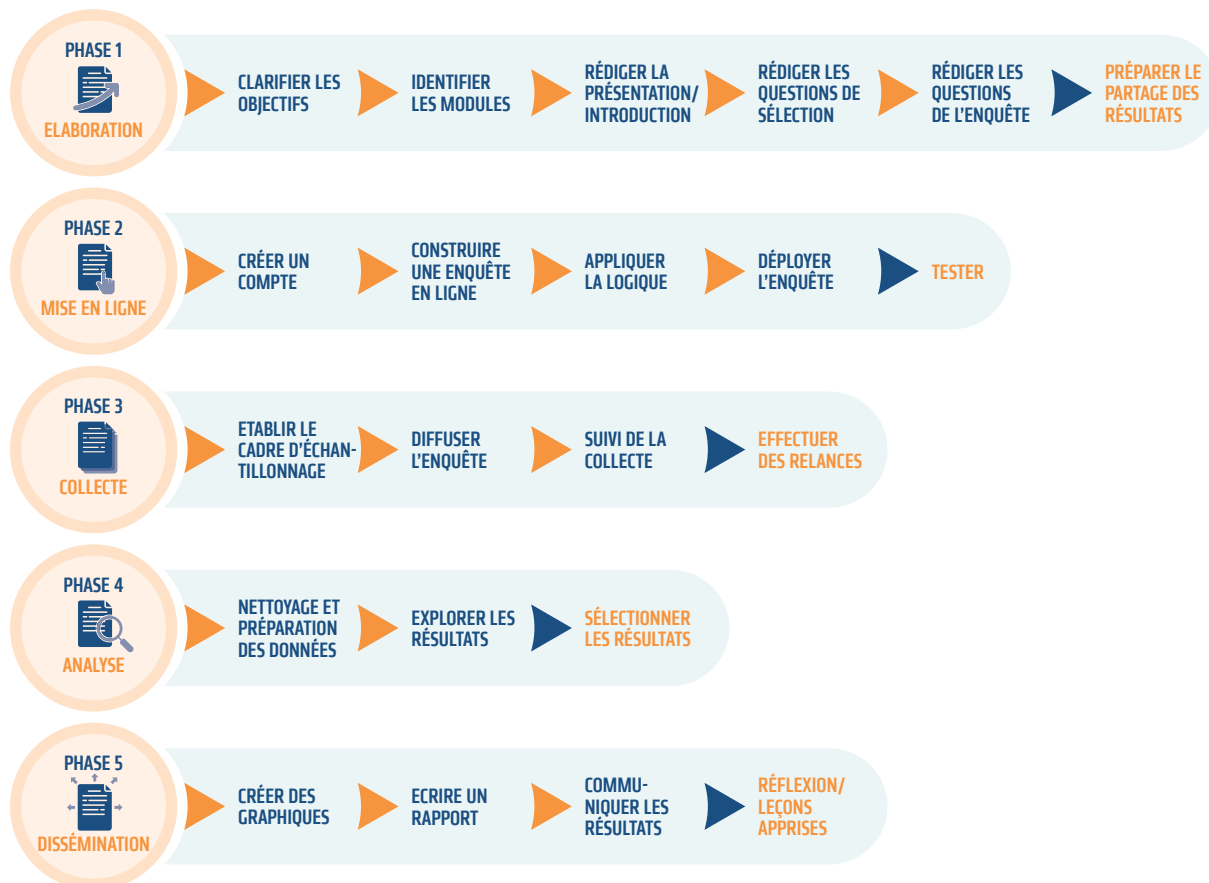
PHASE 1
ELABORATION

CLARIFIER LES OBJECTIFS

IDENTIFIER LES MODULES

RÉDIGER LA PRÉSENTATION/ INTRODUCTION

RÉDIGER LES QUESTIONS DE SÉLECTION

RÉDIGER LES QUESTIONS DE L'ENQUÊTE

PRÉPARER LE PARTAGE DES RÉSULTATS

PHASE 2
MISE EN LIGNE

CRÉER UN COMPTE

CONSTRUIRE UNE ENQUÊTE EN LIGNE

APPLIQUER LA LOGIQUE

DÉPLOYER L'ENQUÊTE

TESTER

PHASE 3
COLLECTE

ETABLIR LE CADRE D'ÉCHANTILLONNAGE

DIFFUSER L'ENQUÊTE

SUIVI DE LA COLLECTE

EFFECTUER DES RELANCES

PHASE 4
ANALYSE

NETTOYAGE ET PRÉPARATION DES DONNÉES

EXPLORER LES RÉSULTATS

SÉLECTIONNER LES RÉSULTATS

PHASE 5
DISSÉMINATION

CRÉER DES GRAPHIQUES

ECRIRE UN RAPPORT

COMMUNIQUER LES RÉSULTATS

RÉFLEXION/ LEÇONS APPRISES